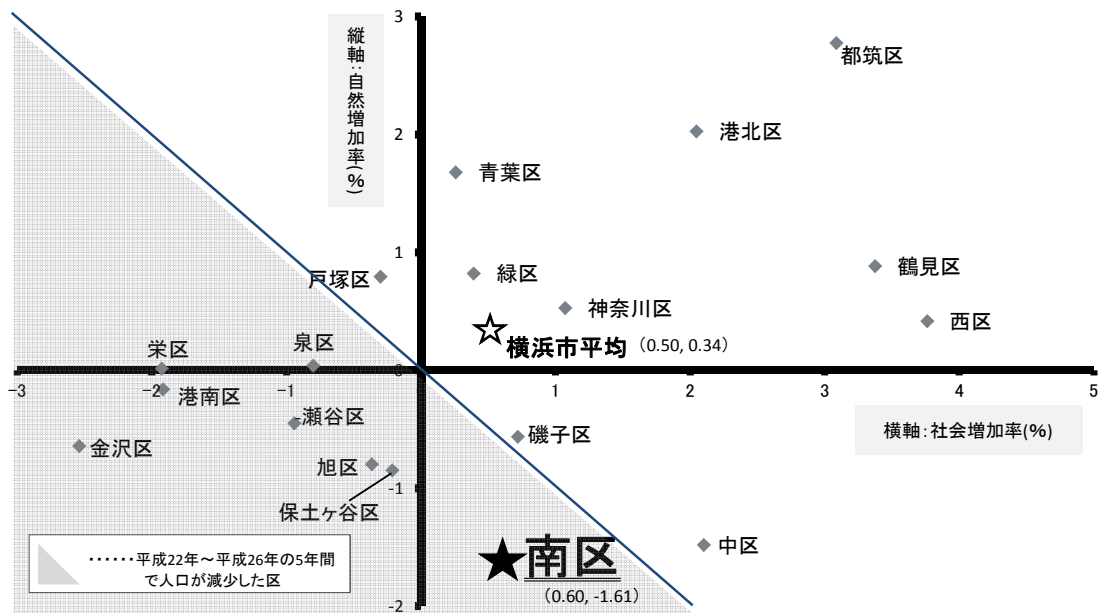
縦軸:自然増加率(%)

3
2
1
0
−1
−2

都筑区
港北区
青葉区
戸塚区
緑区
鶴見区
神奈川区
西区
☆横浜市平均 (0.50, 0.34)
栄区
泉区
港南区
瀬谷区
金沢区
磯子区
旭区
保土ヶ谷区
中区
★南区 (0.60, -1.61)

−3
−2
−1
1
2
3
4
5

横軸:社会増加率(%)

……平成22年～平成26年の5年間で人口が減少した区